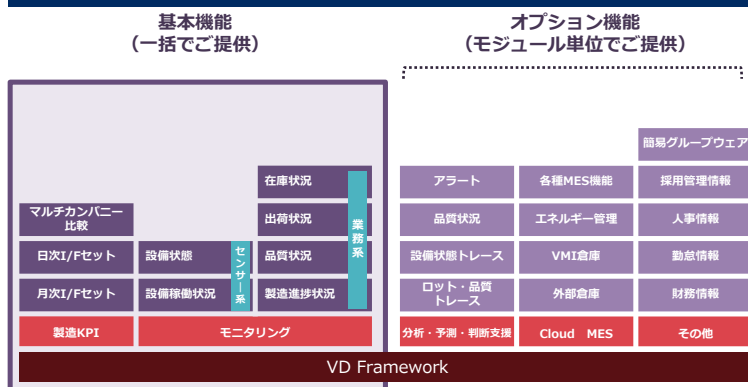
基本機能
（一括でご提供）

オプション機能
（モジュール単位でご提供）

在庫状況
出荷状況
品質状況
製造進捗状況
業務系

マルチカンパニー比較
日次I/Fセット
月次I/Fセット

設備状態
設備稼働状況
センサー系

製造KPI
モニタリング

簡易グループウェア

アラート
品質状況
設備状態トレース
ロット・品質トレース
分析・予測・判断支援

各種MES機能
エネルギー管理
VMI倉庫
外部倉庫
Cloud MES

採用管理情報
人事情報
勤怠情報
財務情報
その他

VD Framework